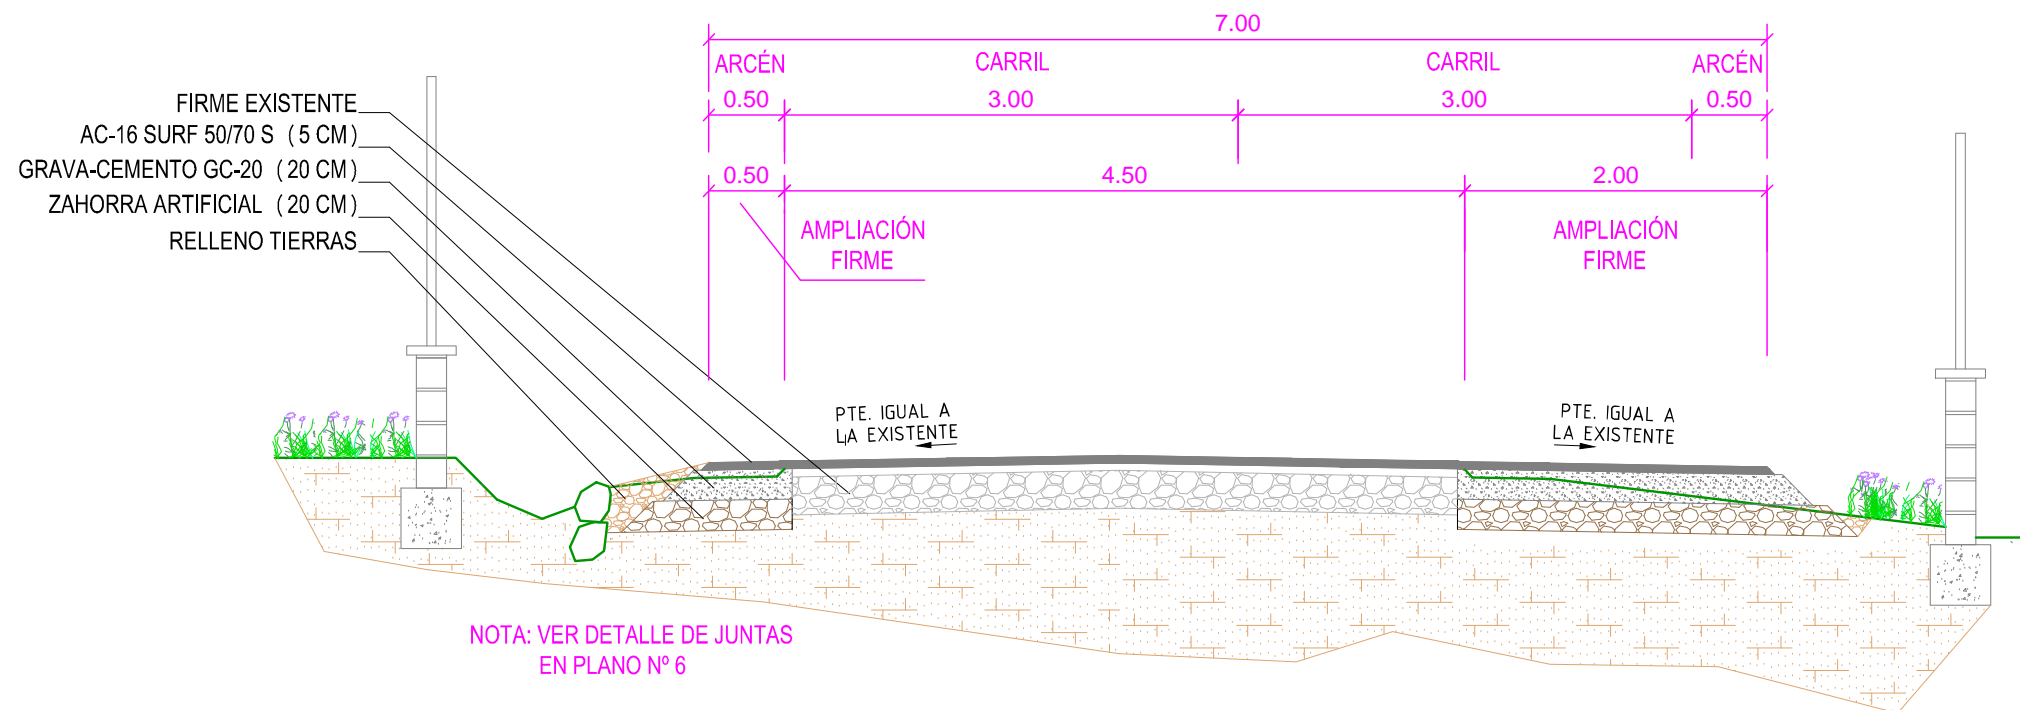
7.00

ARCÉN

CARRIL

CARRIL

ARCÉN

0.50

3.00

3.00

0.50

0.50

4.50

2.00

FIRME EXISTENTE

AC-16 SURF 50/70 S (5 CM)

GRAVA-CEMENTO GC-20 (20 CM)

ZAHORRA ARTIFICIAL (20 CM)

RELLENO TIERRAS

AMPLIACIÓN FIRME

AMPLIACIÓN FIRME

PTE. IGUAL A LA EXISTENTE

PTE. IGUAL A LA EXISTENTE

NOTA: VER DETALLE DE JUNTAS EN PLANO Nº 6